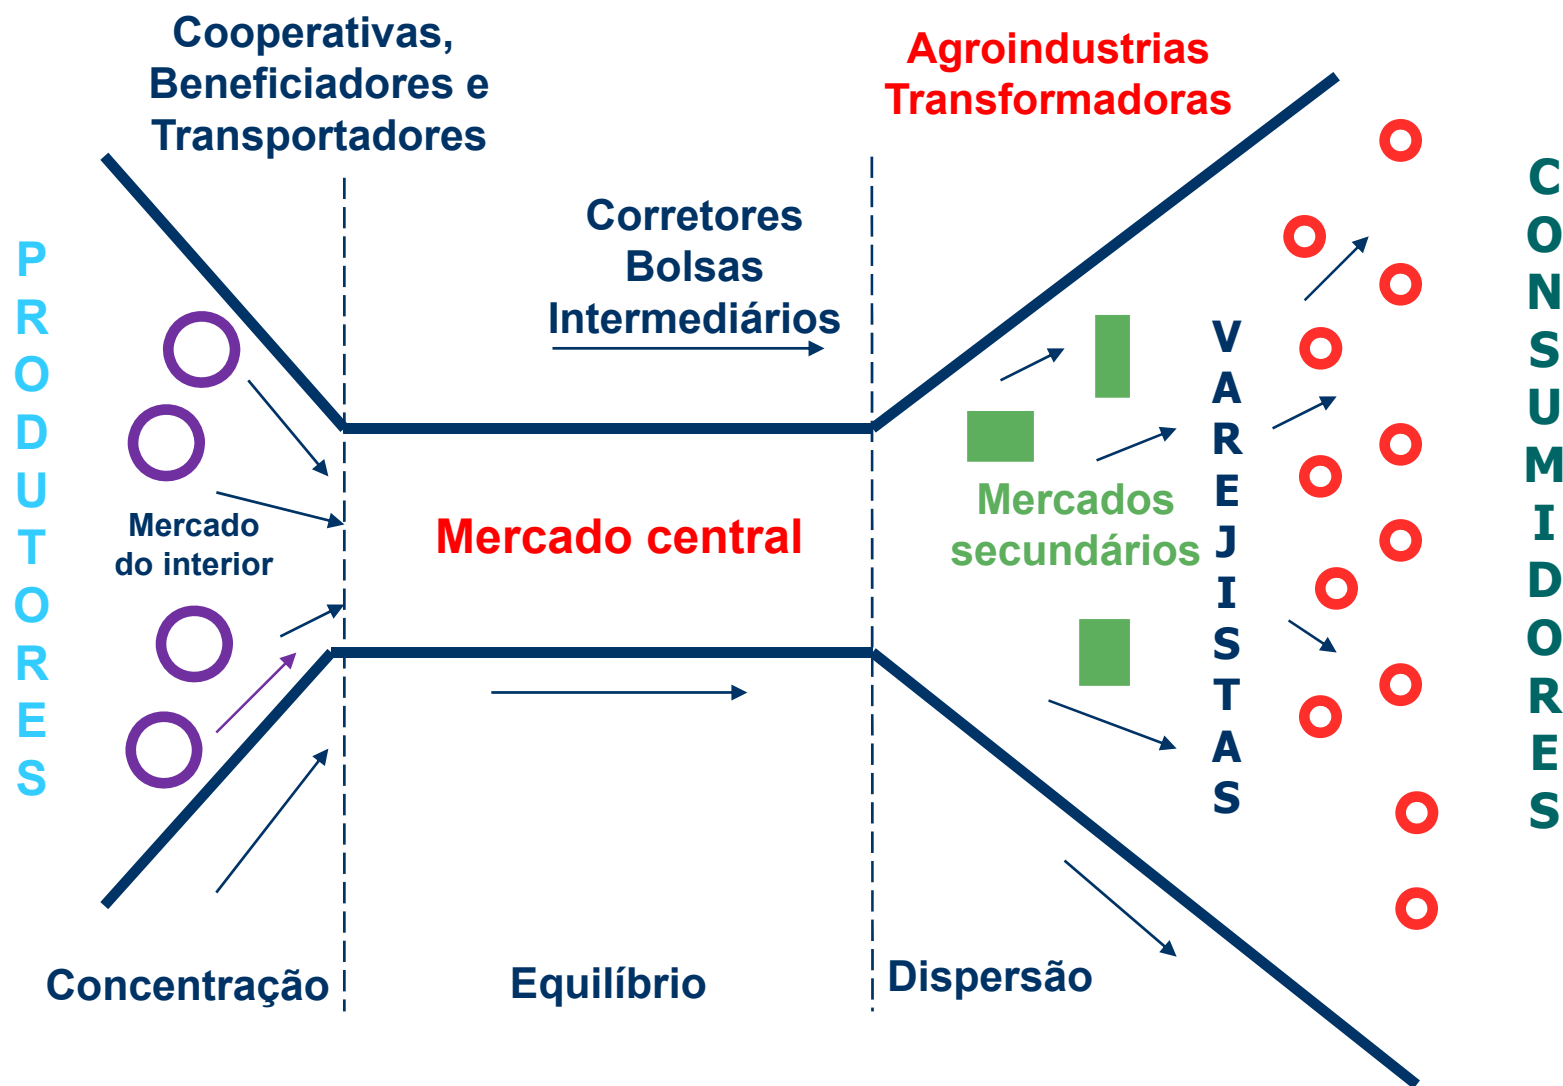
Cooperativas, Beneficiadores e Transportadores

Agroindustrias Transformadoras

PRODUTORES

Corretores
Bolsas
Intermediários

CONSUMIDORES

VAREJISTAS

Mercado do interior

Mercado central

Mercados secundários

Concentração

Equilíbrio

Dispersão